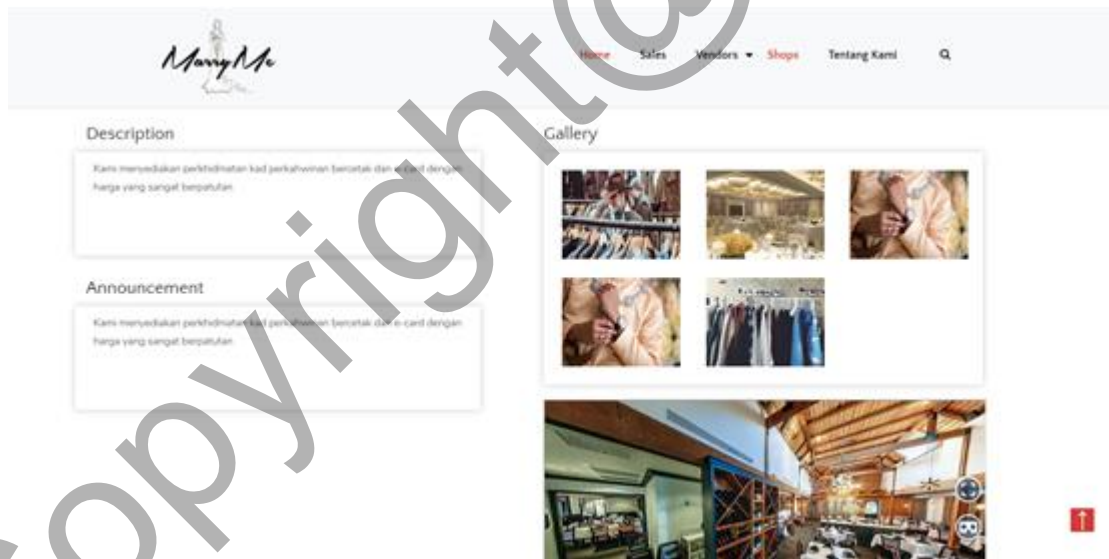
MarryMe

Home Sales Vendors Shops Tentang Kami

Description

Kami menyediakan perkhidmatan kad perkahwinan bercetak dan e-card dengan harga yang sangat berpatutan

Announcement

Kami menyediakan perkhidmatan kad perkahwinan bercetak dan e-card dengan harga yang sangat berpatutan

Gallery

copyright@